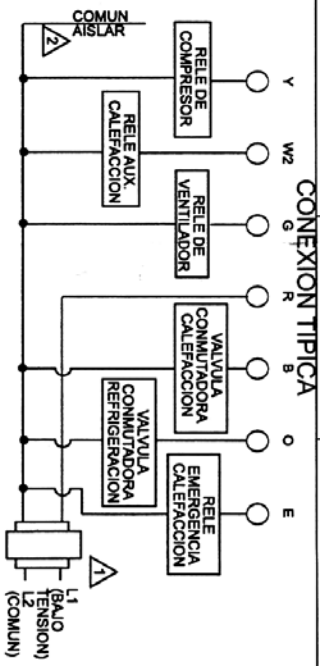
CONEXION TIPICA

COMUN
AISLAR

2

RELE DE COMPRESOR

RELE AUX. CALEFACCION

RELE DE VENTILADOR

VALVULA CONMUTADORA CALEFACCION

VALVULA CONMUTADORA REFRIGERACION

RELE EMERGENCIA CALEFACCION

Y

W2

G

R

B

O

E

1

L1 (BAJO TENSION)
L2 (COMUN)